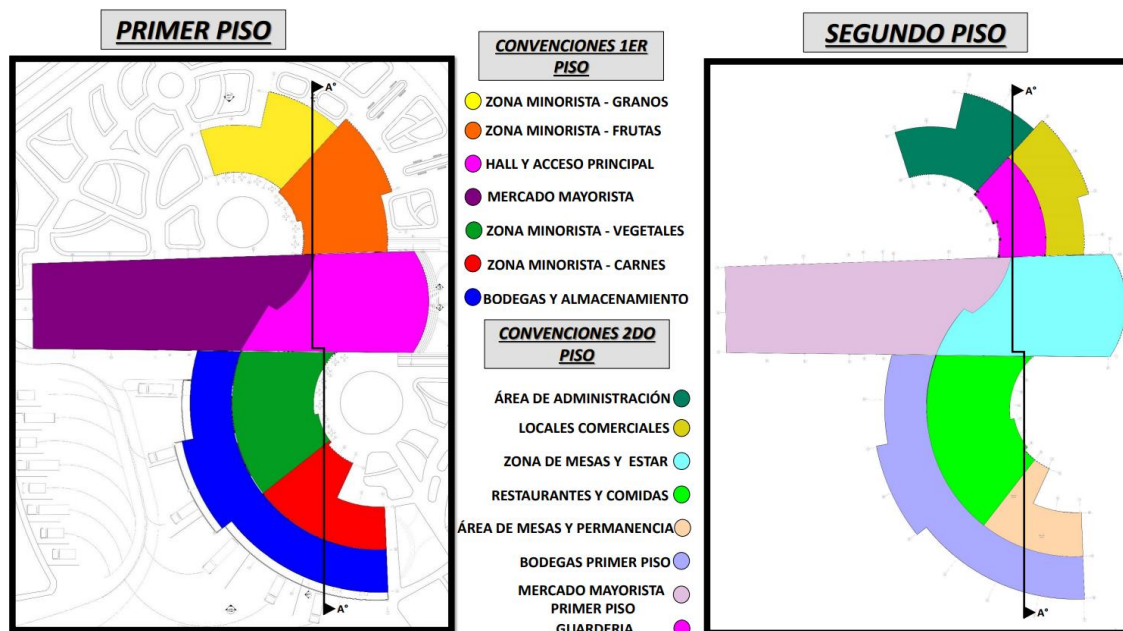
PRIMER PISO

A°

A°

CONVENCIONES 1ER PISO

ZONA MINORISTA - GRANOS
ZONA MINORISTA - FRUTAS
HALL Y ACCESO PRINCIPAL
MERCADO MAYORISTA
ZONA MINORISTA - VEGETALES
ZONA MINORISTA - CARNES
BODEGAS Y ALMACENAMIENTO

CONVENCIONES 2DO PISO

ÁREA DE ADMINISTRACIÓN
LOCALES COMERCIALES
ZONA DE MESAS Y ESTAR
RESTAURANTES Y COMIDAS
ÁREA DE MESAS Y PERMANENCIA
BODEGAS PRIMER PISO
MERCADO MAYORISTA PRIMER PISO
GUARDERIA

SEGUNDO PISO

A°

A°